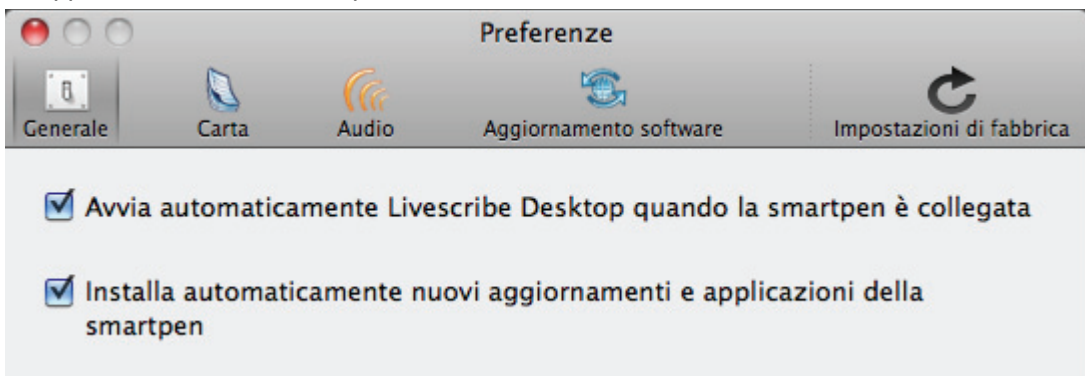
Preferenze

Generale Carta Audio Aggiornamento software Impostazioni di fabbrica

Avvia automaticamente Livescribe Desktop quando la smartpen è collegata

Installa automaticamente nuovi aggiornamenti e applicazioni della smartpen